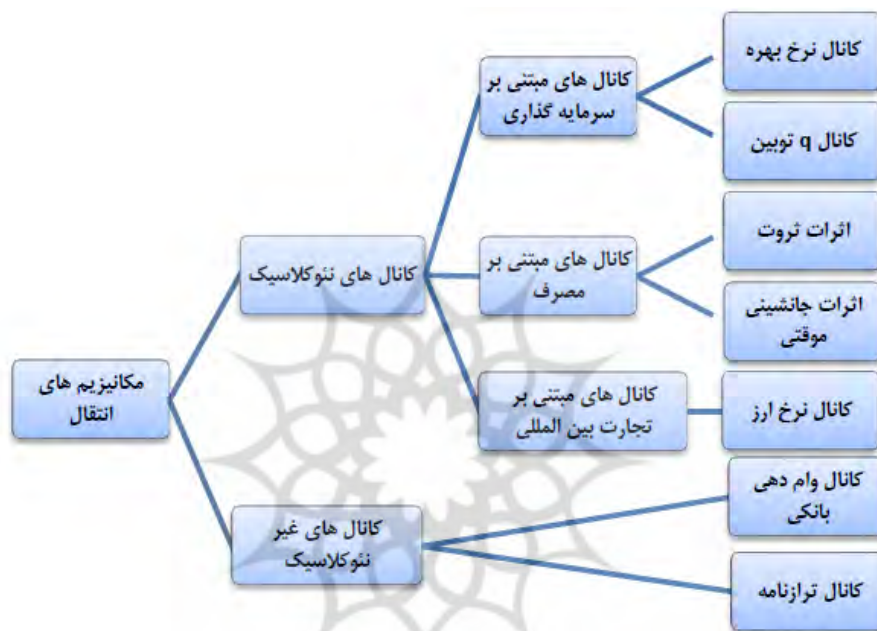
مکانیزیم های انتقال

کانال های نئوکلاسیک

کانال های غیر نئوکلاسیک

کانال های مبتنی بر سرمایه گذاری

کانال های مبتنی بر مصرف

کانال های مبتنی بر تجارت بین المللی

کانال نرخ بهره

کانال q توبین

اثرات ثروت

اثرات جانشینی موقتی

کانال نرخ ارز

کانال وام دهی بانکی

کانال ترازنامه